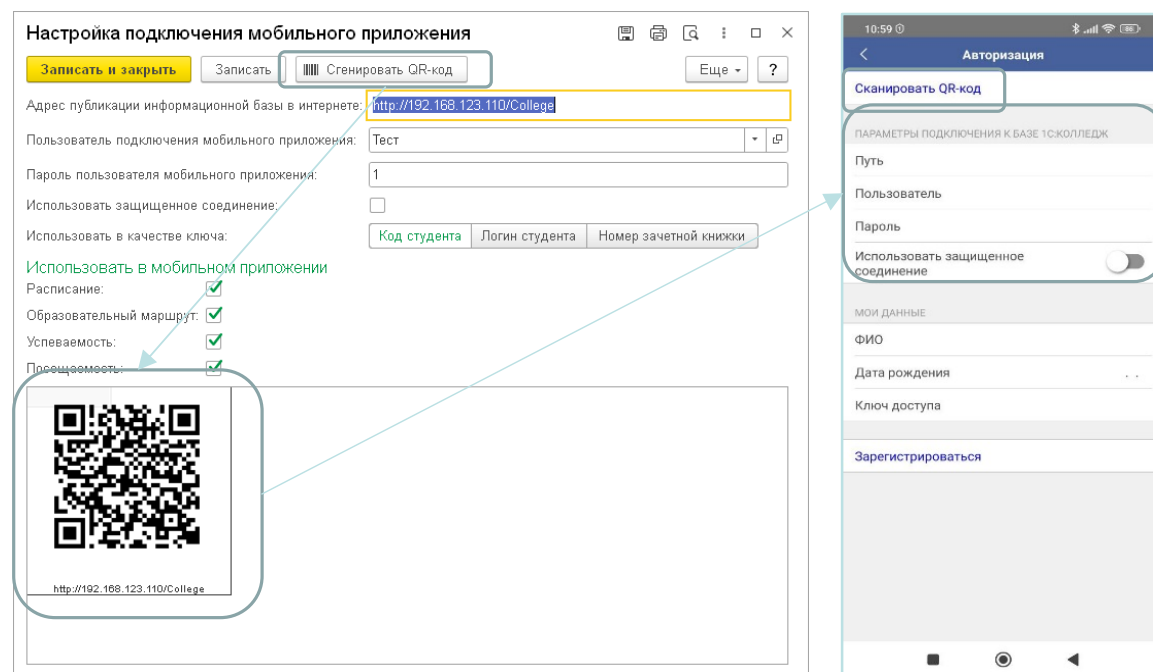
Настройка подключения мобильного приложения

Записать и закрыть | Записать | Сгенировать QR-код | Еще | ?

Адрес публикации информационной базы в интернете: http://192.168.123.110/College

Пользователь подключения мобильного приложения: Тест

Пароль пользователя мобильного приложения: 1

Использовать защищенное соединение:

Использовать в качестве ключа: Код студента | Логин студента | Номер зачетной книжки

Использовать в мобильном приложении

Расписание:

Образовательный маршрут:

Успеваемость:

Посещаемость:

http://192.168.123.110/College

10:59

Авторизация

Сканировать QR-код

ПАРАМЕТРЫ ПОДКЛЮЧЕНИЯ К БАЗЕ 1С:КОЛЛЕДЖ

Путь

Пользователь

Пароль

Использовать защищенное соединение

МОИ ДАННЫЕ

ФИО

Дата рождения

Ключ доступа

Зарегистрироваться